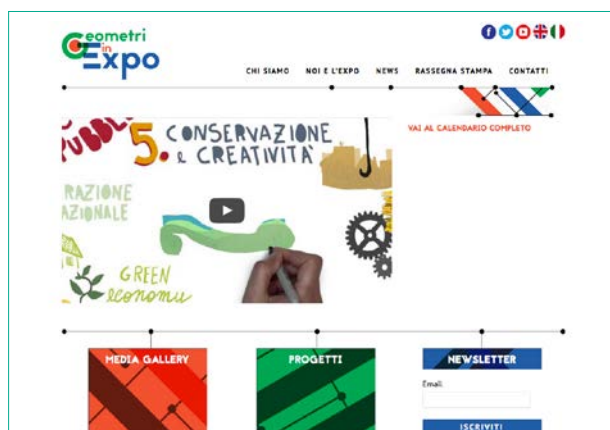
Geometri in Expo

CHI SIAMO NOI E L'EXPO NEWS RASSEGNA STAMPA CONTATTI

5. CONSERVAZIONE E CREATIVITÀ

VAI AL CALENDARIO COMPLETO

RAZIONE
AZIONALE

GREEN economy

MEDIA GALLERY

PROGETTI

NEWSLETTER

Email

ISCRIVITI